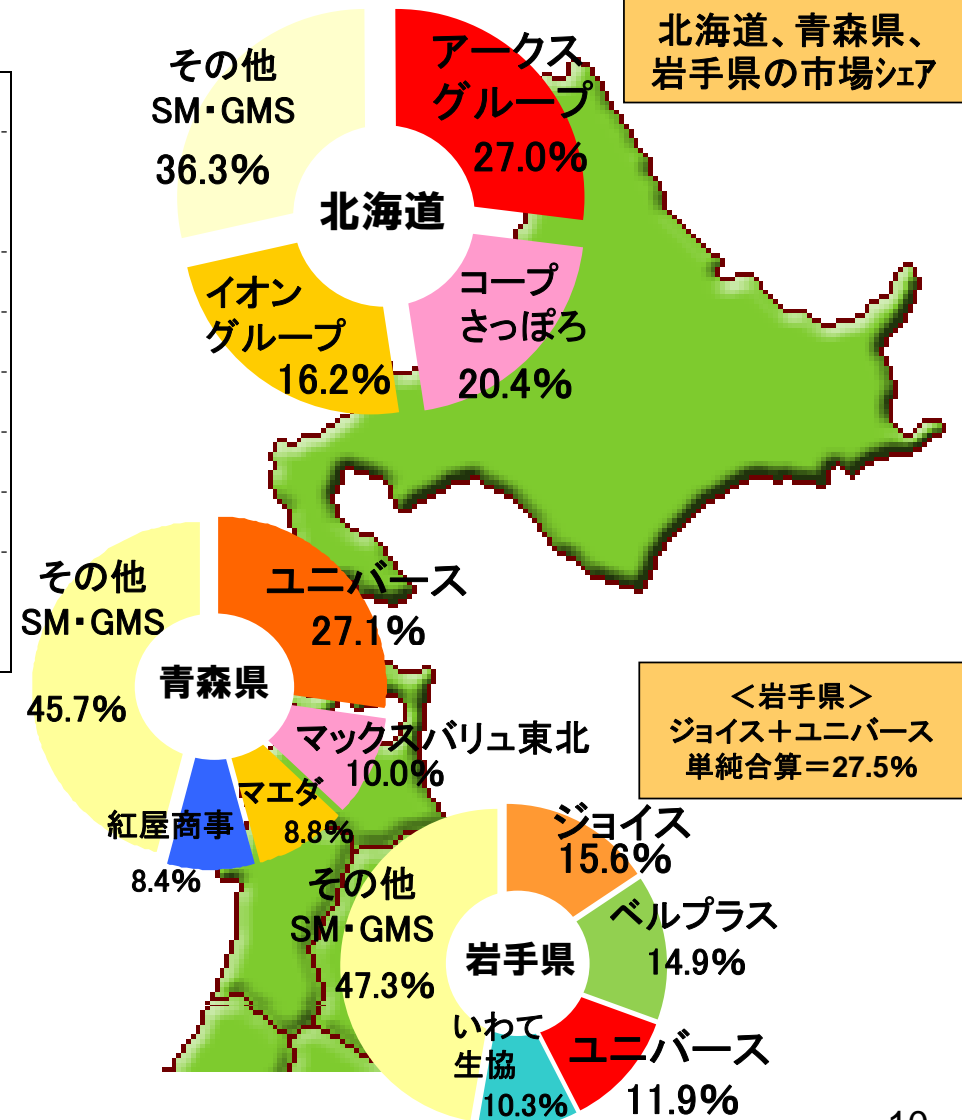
北海道、青森県、岩手県の市場シェア

北海道

アークスグループ 27.0%

コープさっぽろ 20.4%

イオングループ 16.2%

その他 SM・GMS 36.3%

青森県

ユニバース 27.1%

マックスバリュ東北 10.0%

マエダ 8.8%

紅屋商事 8.4%

その他 SM・GMS 45.7%

＜岩手県＞
ジョイス＋ユニバース
単純合算＝27.5%

岩手県

ジョイス 15.6%

ベルプラス 14.9%

ユニバース 11.9%

いわて生協 10.3%

その他 SM・GMS 47.3%

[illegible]